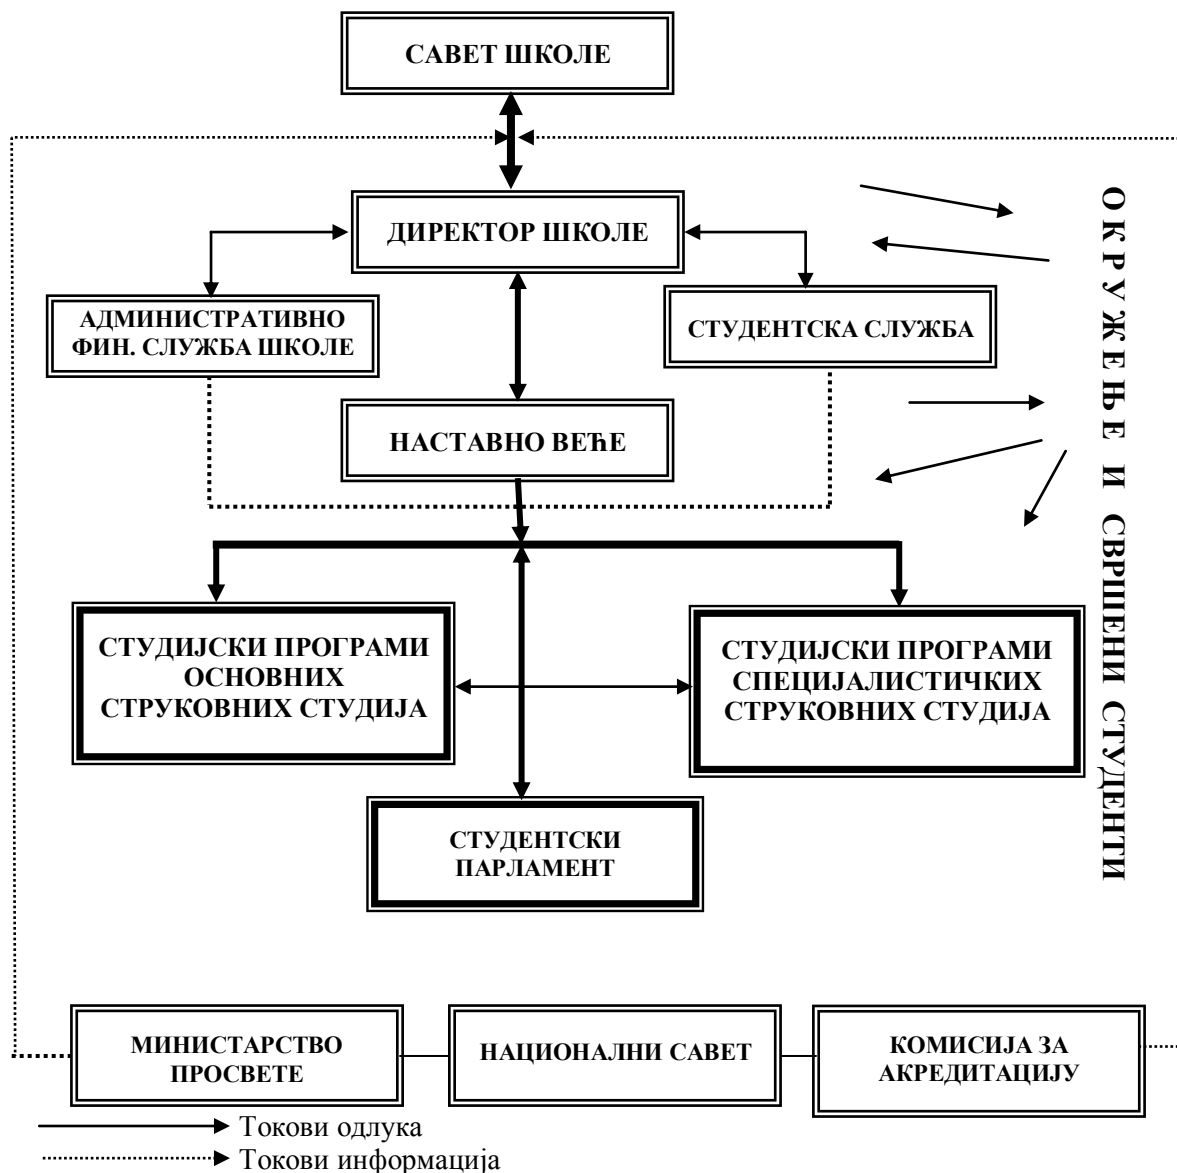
САВЕТ ШКОЛЕ

ДИРЕКТОР ШКОЛЕ

АДМИНИСТРАТИВНО ФИН. СЛУЖБА ШКОЛЕ

СТУДЕНТСКА СЛУЖБА

НАСТАВНО ВЕЋЕ

СТУДИЈСКИ ПРОГРАМИ ОСНОВНИХ СТРУКОВНИХ СТУДИЈА

СТУДИЈСКИ ПРОГРАМИ СПЕЦИЈАЛИСТИЧКИХ СТРУКОВНИХ СТУДИЈА

СТУДЕНТСКИ ПАРЛАМЕНТ

ОКРУЖЕЊЕ И СВРШЕНИ СТУДЕНТИ

МИНИСТАРСТВО ПРОСВЕТЕ

НАЦИОНАЛНИ САВЕТ

КОМИСИЈА ЗА АКРЕДИТАЦИЈУ

Токови одлука
Токови информација